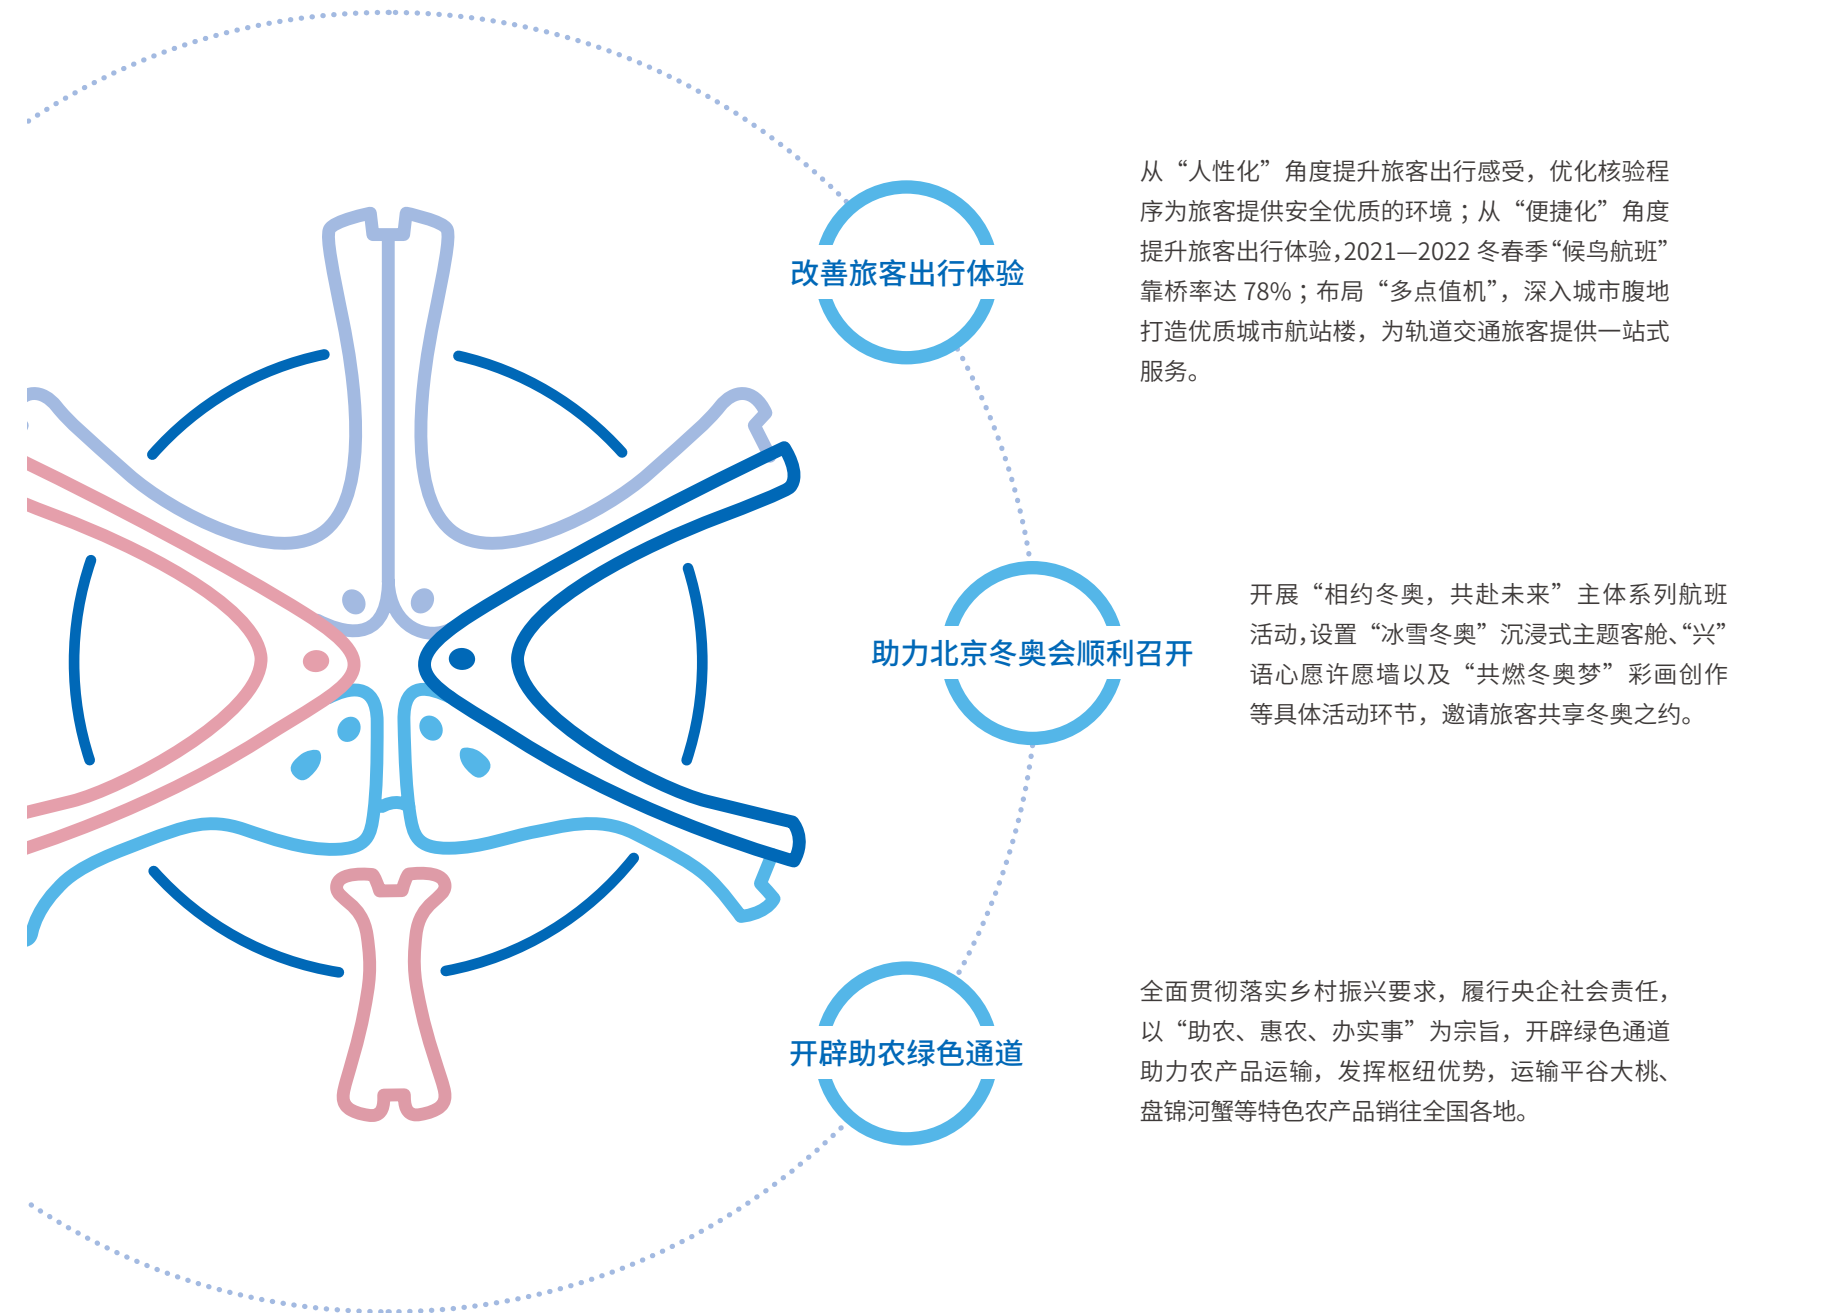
改善旅客出行体验

从“人性化”角度提升旅客出行感受，优化核验程序为旅客提供安全优质的环境；从“便捷化”角度提升旅客出行体验，2021—2022 冬春季“候鸟航班”靠桥率达 78%；布局“多点值机”，深入城市腹地打造优质城市航站楼，为轨道交通旅客提供一站式服务。

助力北京冬奥会顺利召开

开展“相约冬奥，共赴未来”主体系列航班活动，设置“冰雪冬奥”沉浸式主题客舱、“兴”语心愿许愿墙以及“共燃冬奥梦”彩画创作等具体活动环节，邀请旅客共享冬奥之约。

开辟助农绿色通道

全面贯彻落实乡村振兴要求，履行央企社会责任，以“助农、惠农、办实事”为宗旨，开辟绿色通道助力农产品运输，发挥枢纽优势，运输平谷大桃、盘锦河蟹等特色农产品销往全国各地。